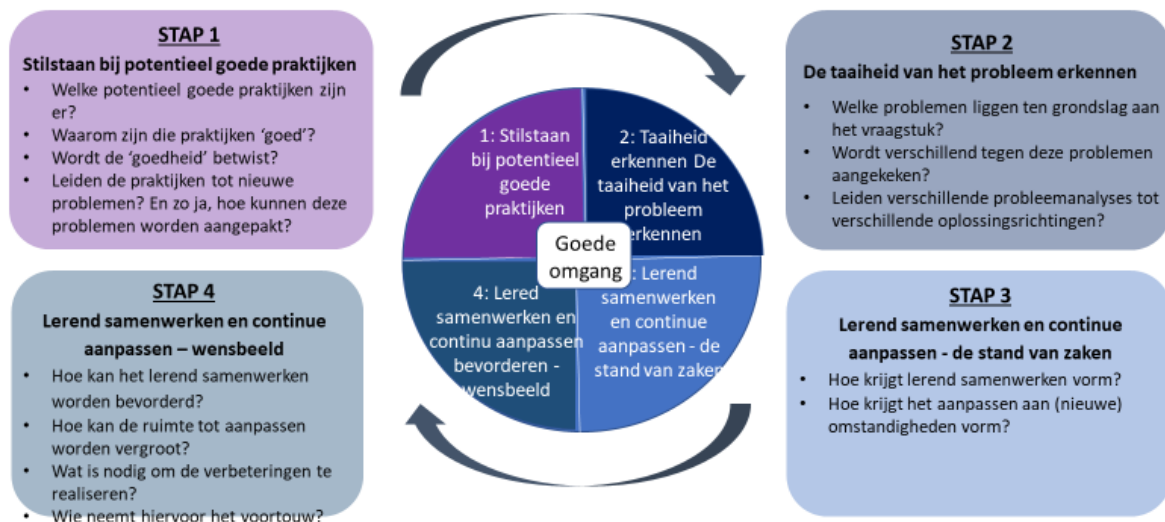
STAP 1

Stilstaan bij potentieel goede praktijken

- Welke potentieel goede praktijken zijn er?
- Waarom zijn die praktijken 'goed'?
- Wordt de 'goedheid' betwist?
- Leiden de praktijken tot nieuwe problemen? En zo ja, hoe kunnen deze problemen worden aangepakt?

1: Stilstaan bij potentieel goede praktijken

2: Taaiheid erkennen De taaiheid van het probleem erkennen

Goede omgang

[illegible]: Lerend samenwerken en continue aanpassen - de stand van zaken

4: Lered samenwerken en continu aanpassen bevorderen - wensbeeld

STAP 2

De taaiheid van het probleem erkennen

- Welke problemen liggen ten grondslag aan het vraagstuk?
- Wordt verschillend tegen deze problemen aangekeken?
- Leiden verschillende probleemanalyses tot verschillende oplossingsrichtingen?

STAP 4

Lerend samenwerken en continue aanpassen – wensbeeld

- Hoe kan het lerend samenwerken worden bevorderd?
- Hoe kan de ruimte tot aanpassen worden vergroot?
- Wat is nodig om de verbeteringen te realiseren?
- Wie neemt hiervoor het voortouw?

STAP 3

Lerend samenwerken en continue aanpassen - de stand van zaken

- Hoe krijgt lerend samenwerken vorm?
- Hoe krijgt het aanpassen aan (nieuwe) omstandigheden vorm?